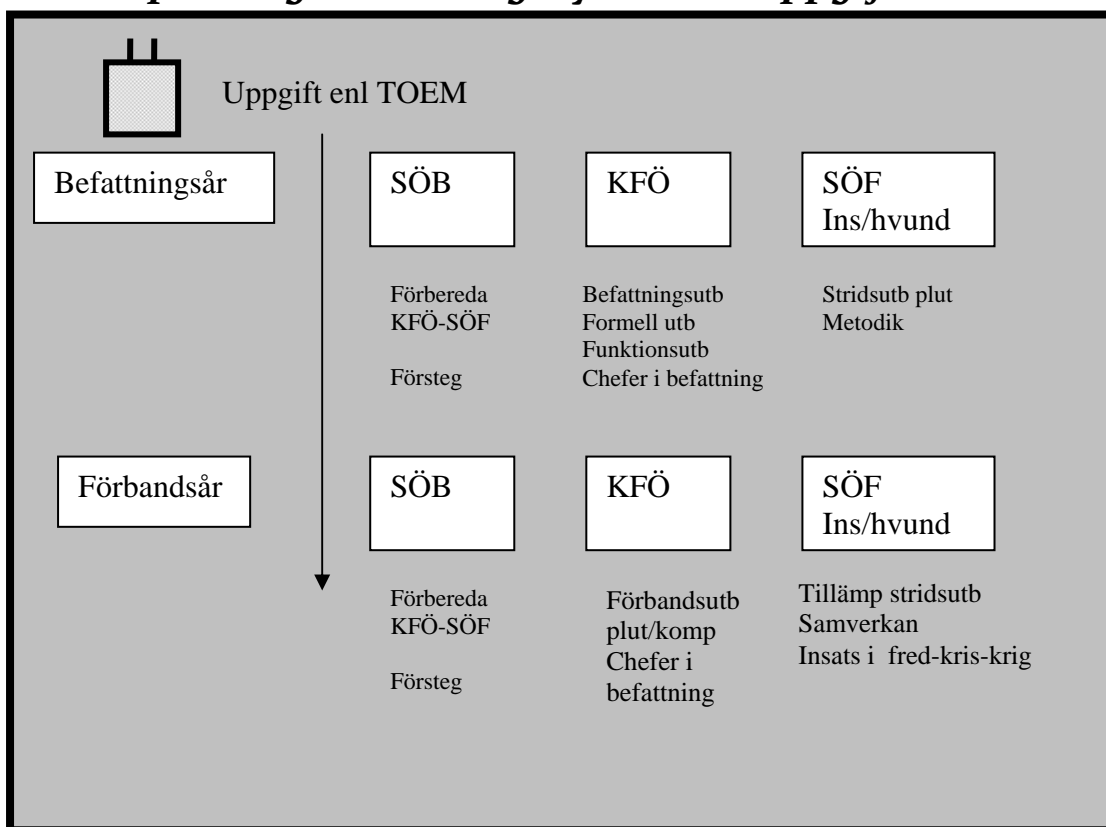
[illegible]

Uppgift enl TOEM

Befattningsår

SÖB

Förbereda KFÖ-SÖF

Försteg

KFÖ

Befattningsutb
Formell utb
Funktionsutb
Chefer i befattning

SÖF Ins/hvund

Stridsutb plut
Metodik

Förbandsår

SÖB

Förbereda KFÖ-SÖF

Försteg

KFÖ

Förbandsutb plut/komp
Chefer i befattning

SÖF Ins/hvund

Tillämp stridsutb
Samverkan
Insats i fred-kris-krig